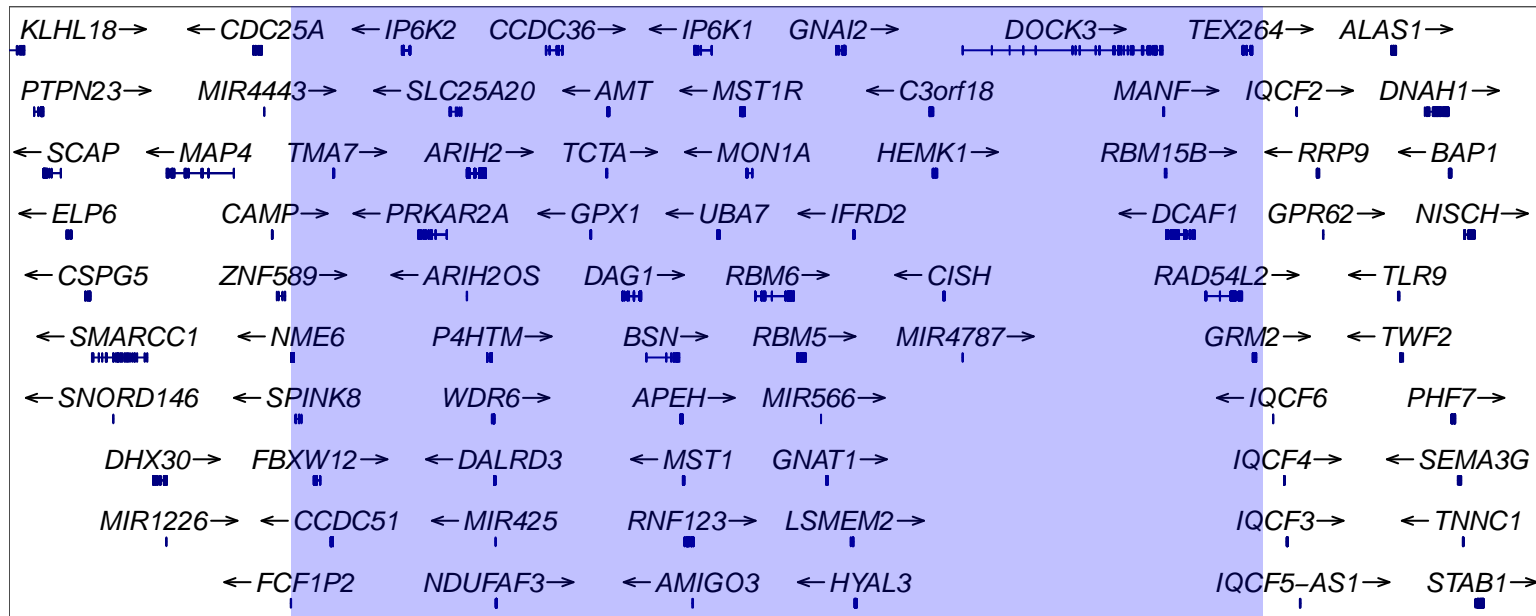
KLHL18→ ←CDC25A ←IP6K2 CCDC36→ ←IP6K1 GNAI2→ DOCK3→ TEX264→ ALAS1→

PTPN23→ MIR4443→ ←SLC25A20 ←AMT ←MST1R ←C3orf18 MANF→ IQCF2→ DNAH1→

←SCAP ←MAP4 TMA7→ ARIH2→ TCTA→ ←MON1A HEMK1→ RBM15B→ ←RRP9 ←BAP1

←ELP6 CAMP→ ←PRKAR2A ←GPX1 ←UBA7 ←IFRD2 ←DCAF1 GPR62→ NISCH→

←CSPG5 ZNF589→ ←ARIH2OS DAG1→ RBM6→ ←CISH RAD54L2→ ←TLR9

←SMARCC1 ←NME6 P4HTM→ BSN→ RBM5→ MIR4787→ GRM2→ ←TWF2

←SNORD146 ←SPINK8 WDR6→ APEH→ MIR566→ ←IQCF6 PHF7→

DHX30→ FBXW12→ ←DALRD3 ←MST1 GNAT1→ IQCF4→ ←SEMA3G

MIR1226→ ←CCDC51 ←MIR425 RNF123→ LSMEM2→ IQCF3→ ←TNNC1

←FCF1P2 NDUFAF3→ ←AMIGO3 ←HYAL3 IQCF5−AS1→ STAB1→